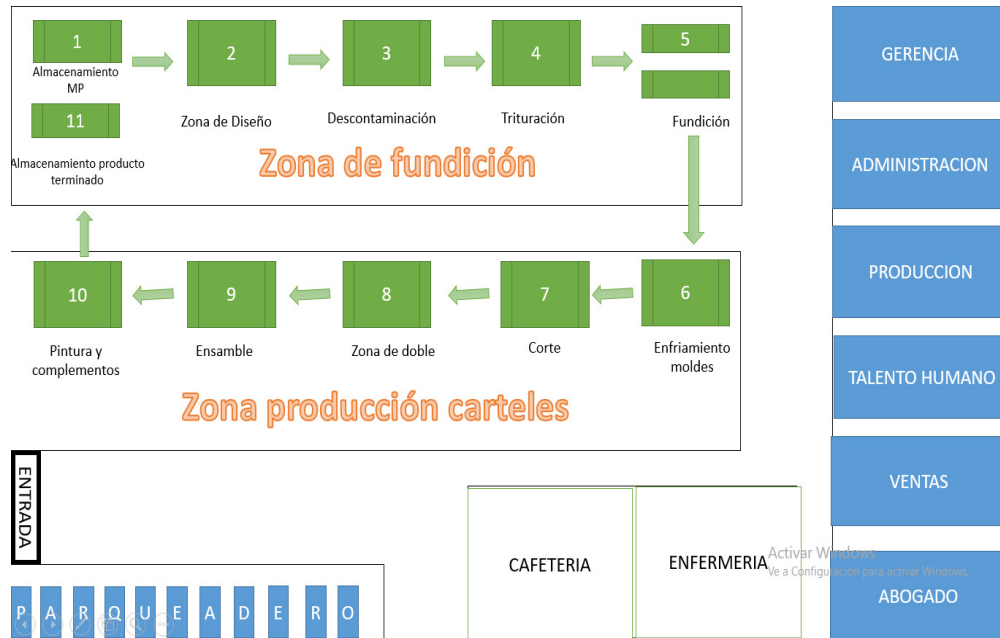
1
Almacenamiento MP

2
Zona de Diseño

3
Descontaminación

4
Trituración

5
Fundición

11
Almacenamiento producto terminado

Zona de fundición

10
Pintura y complementos

9
Ensamble

8
Zona de doble

7
Corte

6
Enfriamiento moldes

Zona producción carteles

ENTRADA

P A R Q U E A D E R O

CAFETERIA

ENFERMERIA

Activar Windows
Ve a Configuración para activar Windows.

GERENCIA

ADMINISTRACION

PRODUCCION

TALENTO HUMANO

VENTAS

ABOGADO